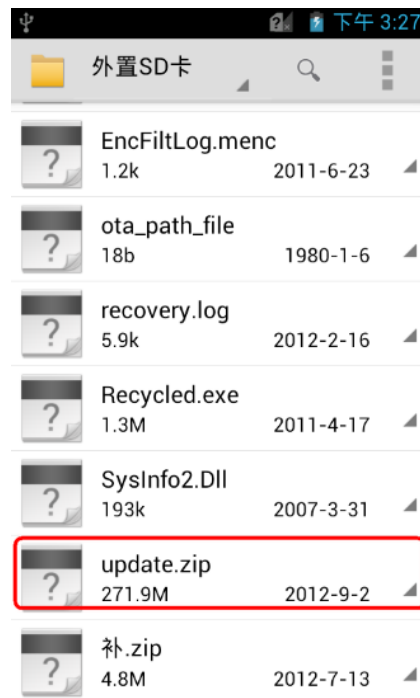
下午 3:27

外置SD卡

EncFiltLog.menc
1.2k 2011-6-23

ota_path_file
18b 1980-1-6

recovery.log
5.9k 2012-2-16

Recycled.exe
1.3M 2011-4-17

SysInfo2.Dll
193k 2007-3-31

update.zip
271.9M 2012-9-2

补.zip
4.8M 2012-7-13